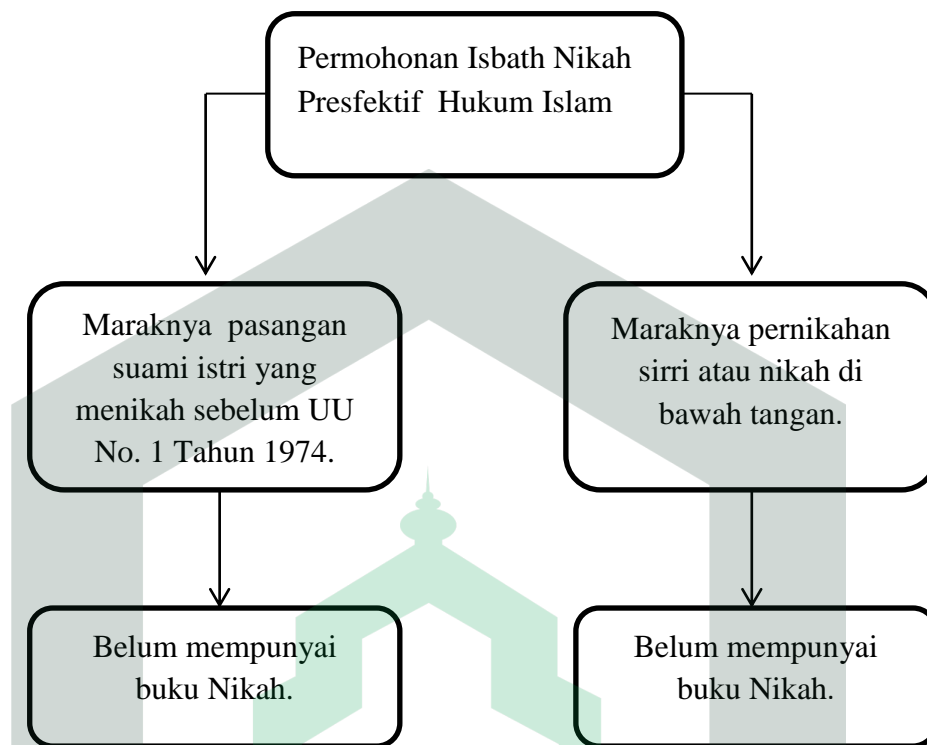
Permohonan Isbath Nikah Presfektif Hukum Islam

Maraknya pasangan suami istri yang menikah sebelum UU No. 1 Tahun 1974.

Maraknya pernikahan sirri atau nikah di bawah tangan.

Belum mempunyai buku Nikah.

Belum mempunyai buku Nikah.